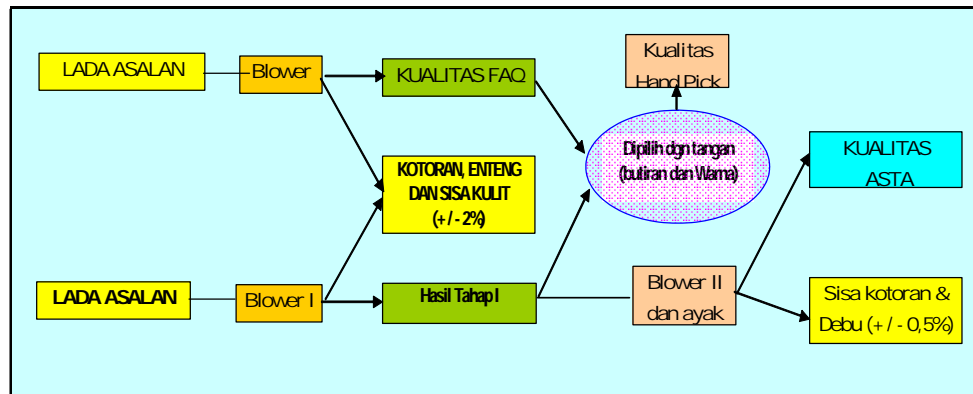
LADA ASALAN

Blower

KUALITAS FAQ

Kualitas Hand Pick

Dipilih dgn tangan (butiran dan Warna)

KOTORAN, ENTENG DAN SISA KULIT (+ / - 2%)

KUALITAS ASTA

LADA ASALAN

Blower I

Hasil Tahap I

Blower II dan ayak

Sisa kotoran & Debu (+ / - 0,5%)